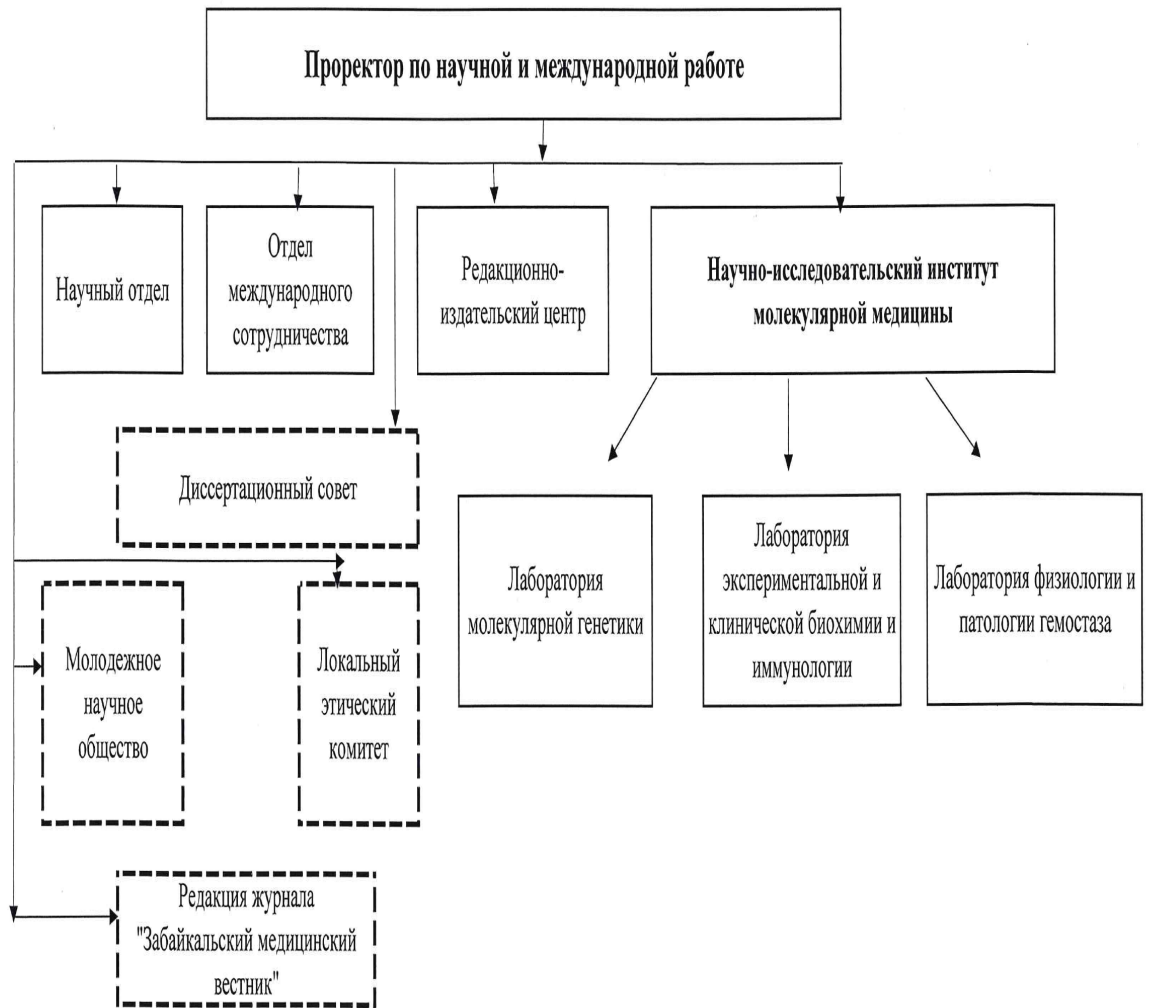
Проректор по научной и международной работе

Научный отдел

Отдел международного сотрудничества

Редакционно-издательский центр

Научно-исследовательский институт молекулярной медицины

Диссертационный совет

Лаборатория молекулярной генетики

Лаборатория экспериментальной и клинической биохимии и иммунологии

Лаборатория физиологии и патологии гемостаза

Молодежное научное общество

Локальный этический комитет

Редакция журнала "Забайкальский медицинский вестник"